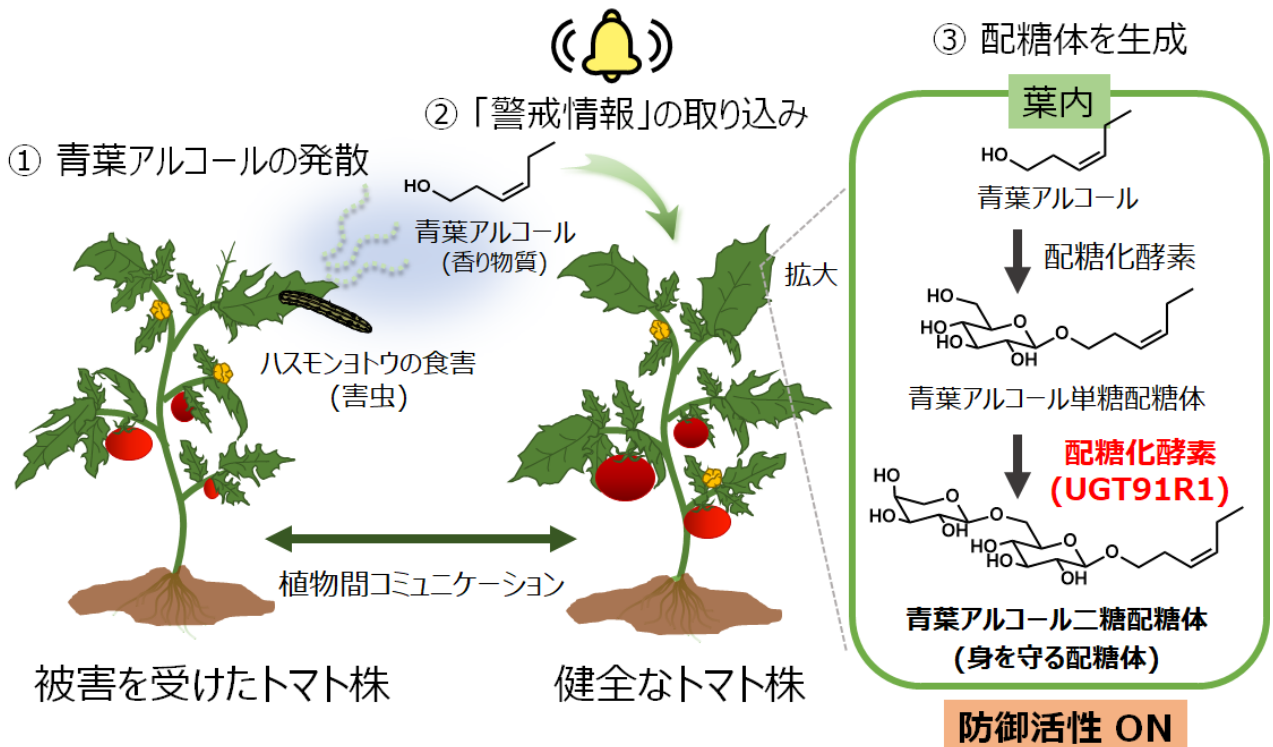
③ 配糖体を生成

②「警戒情報」の取り込み

① 青葉アルコールの発散

葉内

HO

青葉アルコール

HO

青葉アルコール
(香り物質)

配糖化酵素

拡大

HO
HO
HO
OH
O
O

ハスモンヨトウの食害
(害虫)

青葉アルコール単糖配糖体

配糖化酵素
(UGT91R1)

HO
HO
HO
O
O
HO
HO
OH
O
O

植物間コミュニケーション

青葉アルコール二糖配糖体
(身を守る配糖体)

被害を受けたトマト株

健全なトマト株

防御活性 ON